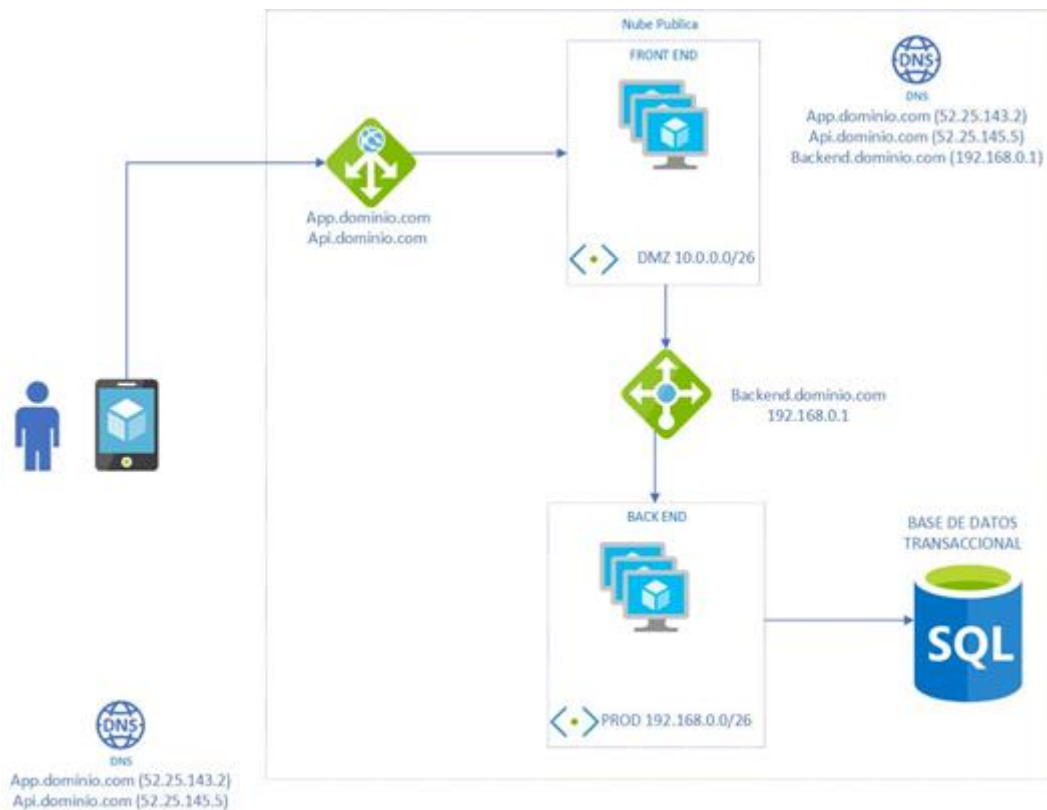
Nube Publica

FRONT END

DNS
DNS
App.dominio.com (52.25.143.2)
Api.dominio.com (52.25.145.5)
Backend.dominio.com (192.168.0.1)

App.dominio.com
Api.dominio.com

DMZ 10.0.0.0/26

Backend.dominio.com
192.168.0.1

BACK END

BASE DE DATOS
TRANSACCIONAL

SQL

PROD 192.168.0.0/26

DNS
DNS
App.dominio.com (52.25.143.2)
Api.dominio.com (52.25.145.5)